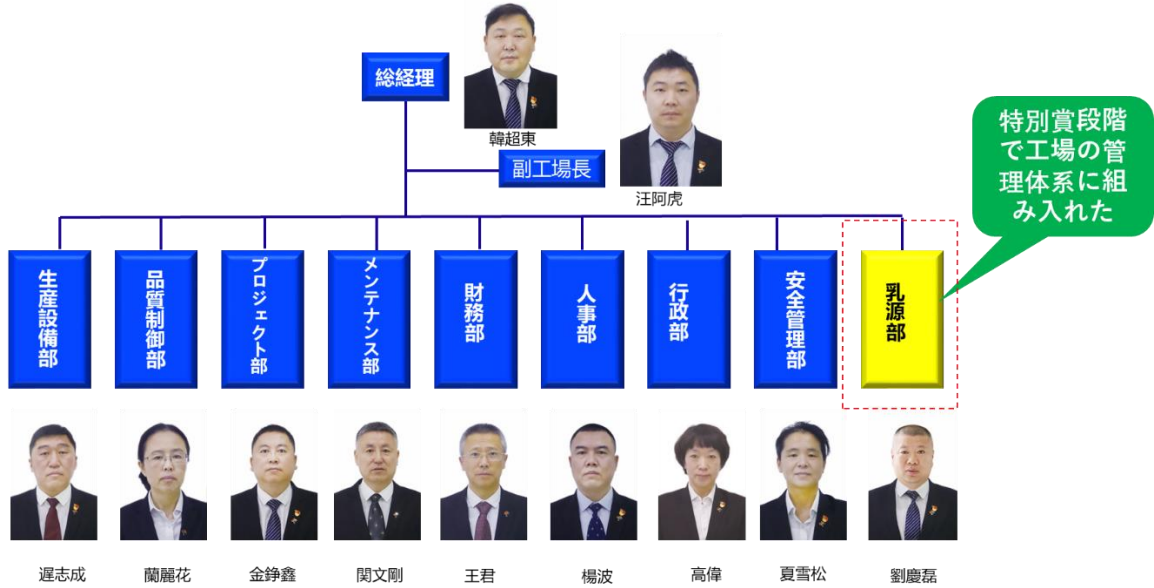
総経理

韓超東

副工場長

汪阿虎

特別賞段階で工場の管理体系に組み入れた

生産設備部

品質制御部

プロジェクト部

メンテナンス部

財務部

人事部

行政部

安全管理部

乳源部

遅志成

蘭麗花

金錚鑫

関文剛

王君

楊波

高偉

夏雪松

劉慶磊